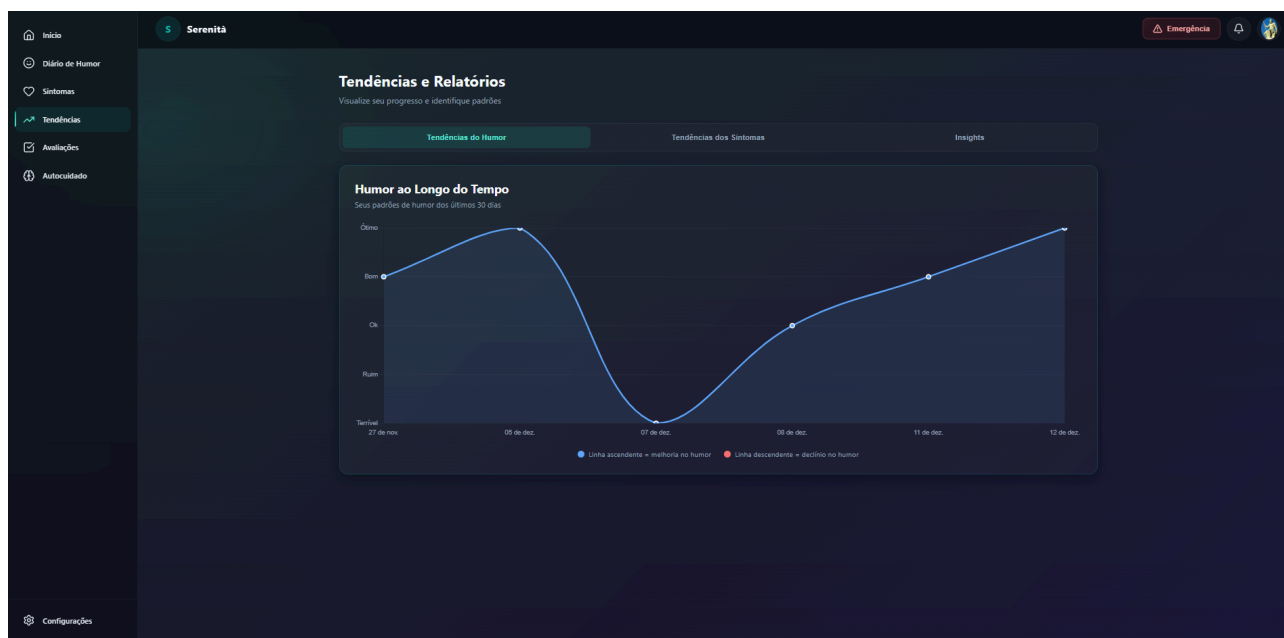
Início
Diário de Humor
Sintomas
Tendências
Avaliações
Autocuidado

S Serenità

Emergência

Tendências e Relatórios
Visualize seu progresso e identifique padrões

Tendências do Humor
Tendências dos Sintomas
Insights

Humor ao Longo do Tempo
Seus padrões de humor dos últimos 30 dias

Ótimo
Bom
Ok
Ruim
Terrível

27 de nov.
05 de dez.
07 de dez.
08 de dez.
11 de dez.
12 de dez.

Linha ascendente = melhoria no humor
Linha descendente = declínio no humor

Configurações